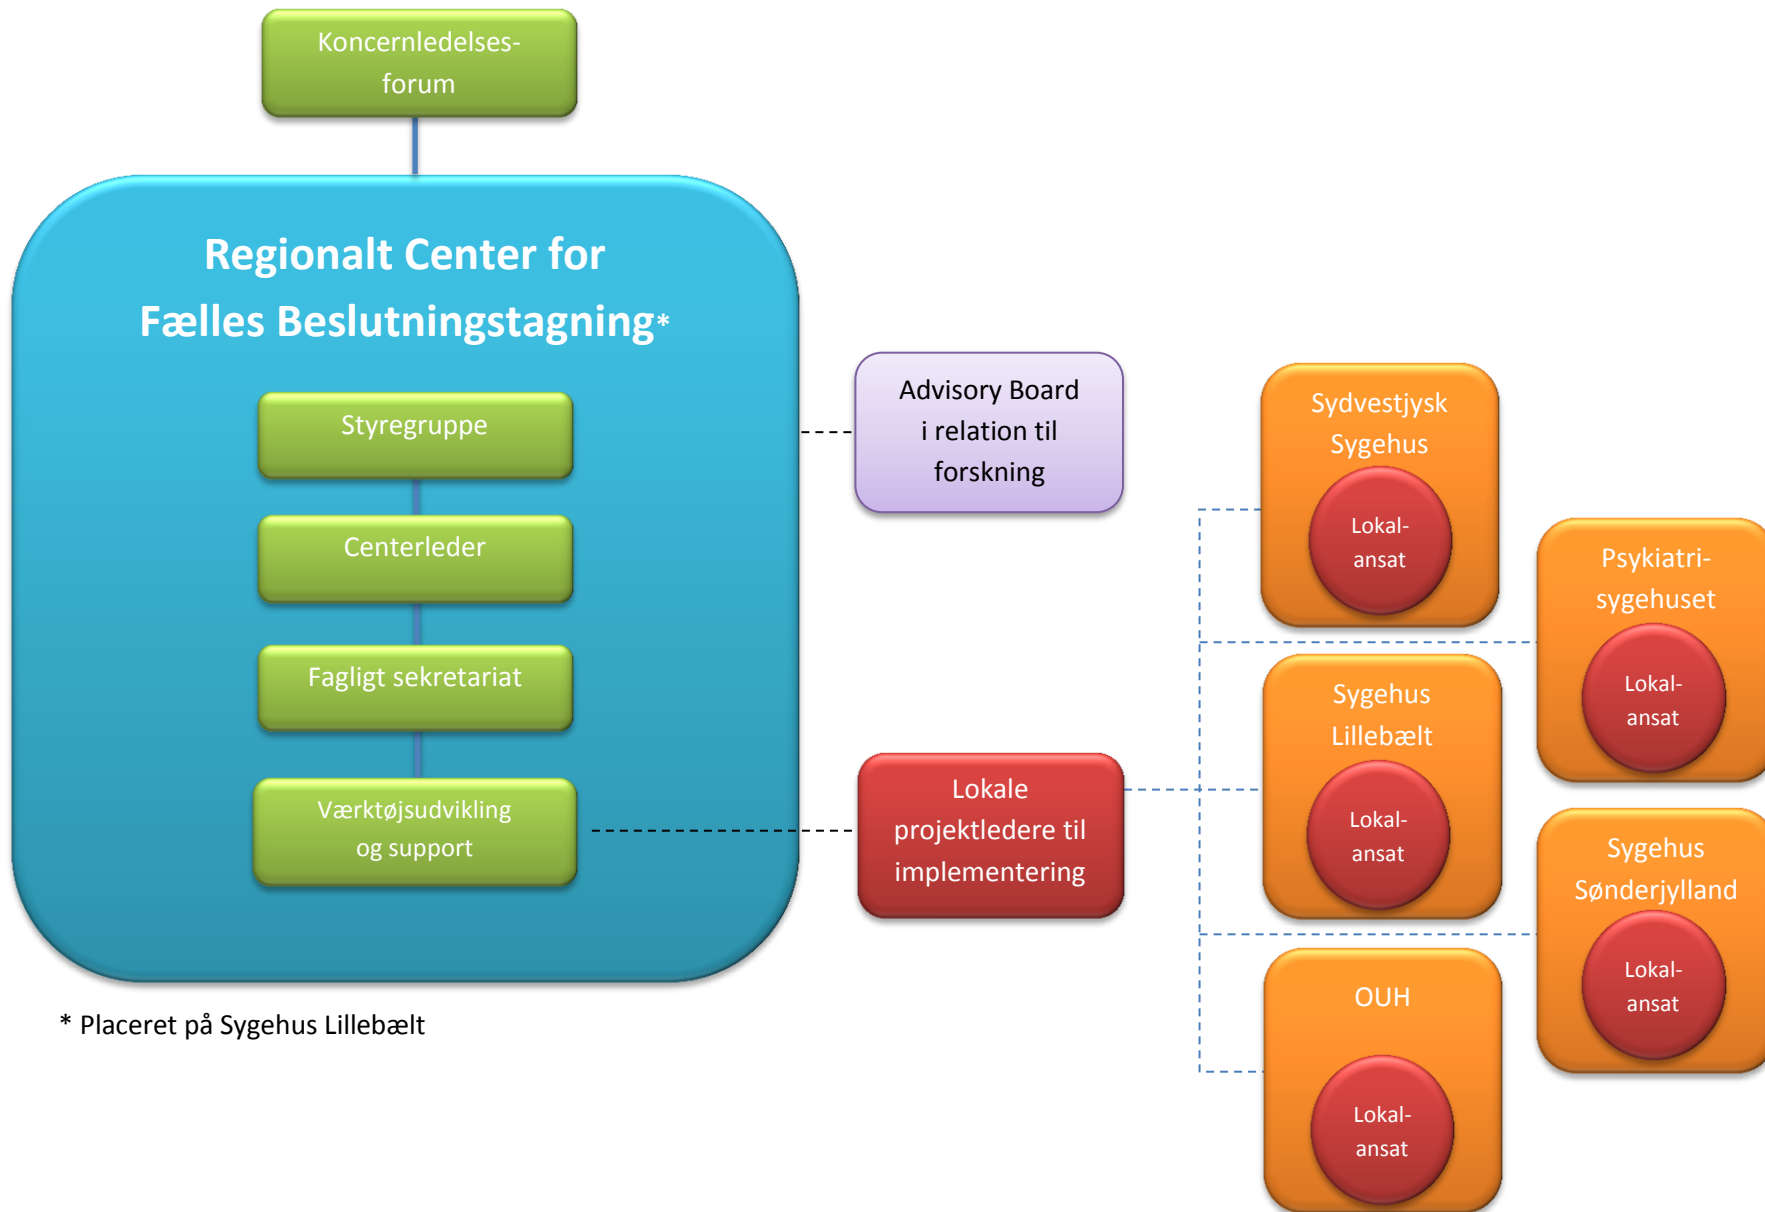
Koncernledelses-
forum

Regionalt Center for
Fælles Beslutningstagning*

Styregruppe

Centerleder

Fagligt sekretariat

Værktøjsudvikling
og support

* Placeret på Sygehus Lillebælt

Advisory Board
i relation til
forskning

Lokale
projektledere til
implementering

Sydvestjysk
Sygehus
Lokal-
ansat

Sygehus
Lillebælt
Lokal-
ansat

OUH
Lokal-
ansat

Psykiatri-
sygehuset
Lokal-
ansat

Sygehus
Sønderjylland
Lokal-
ansat